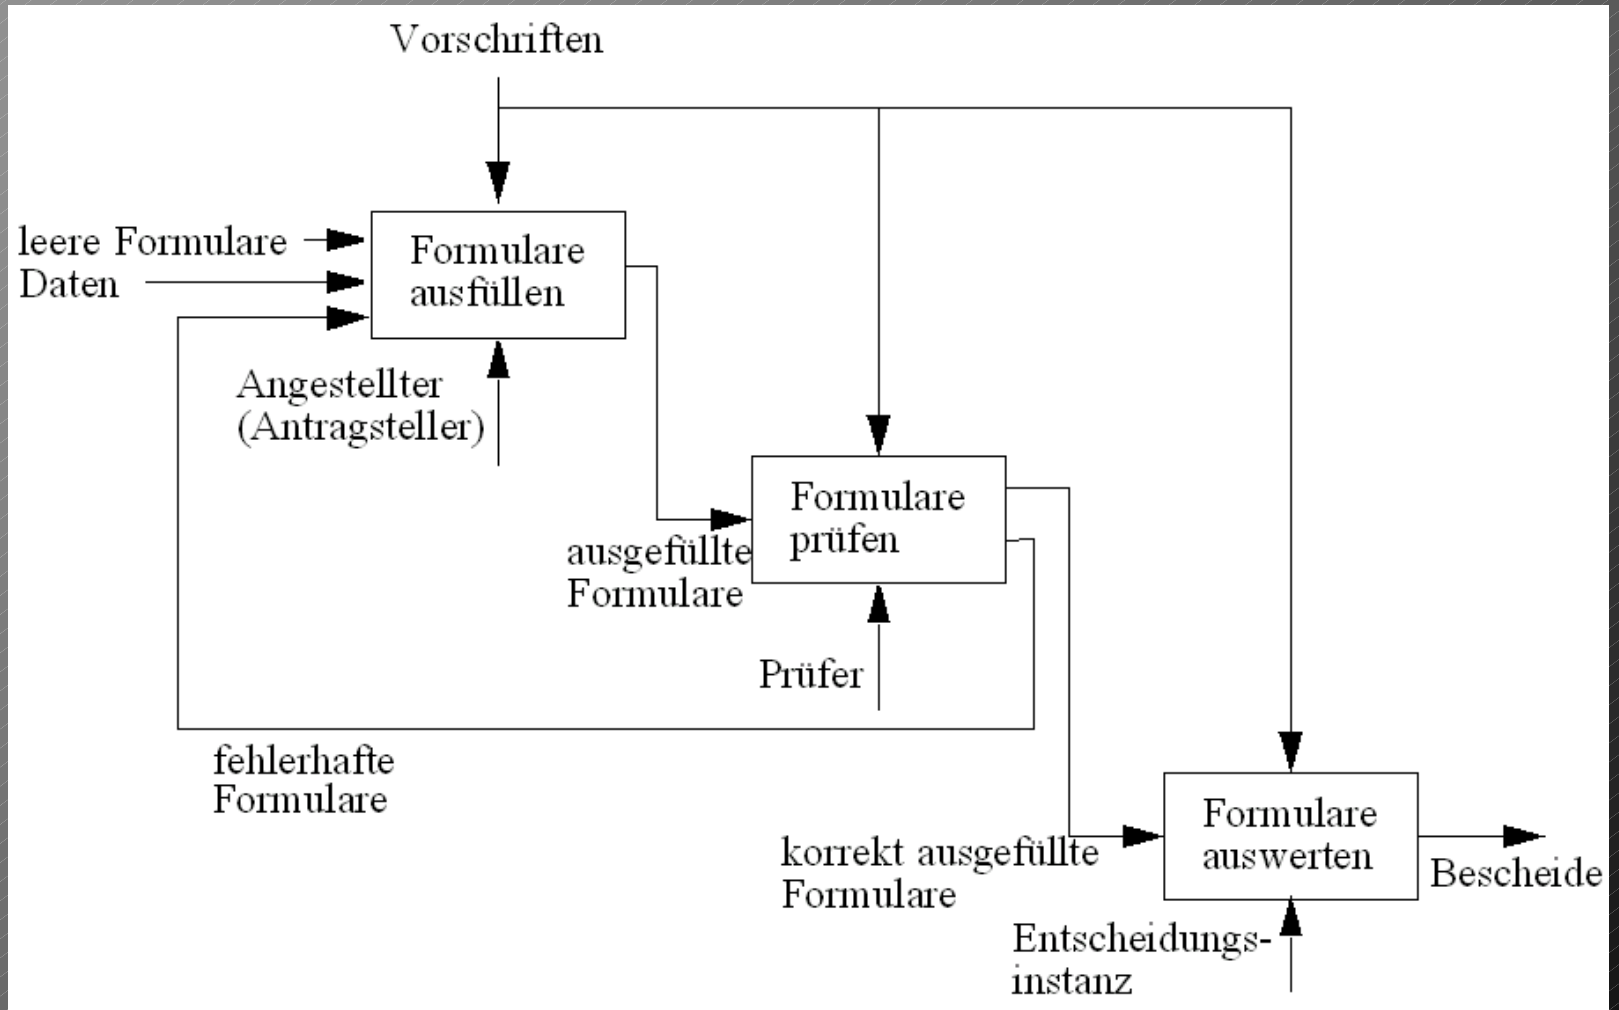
Vorschriften

leere Formulare
Daten

Formulare ausfüllen

Angestellter (Antragsteller)

Formulare prüfen

ausgefüllte Formulare

Prüfer

fehlerhafte Formulare

Formulare auswerten

korrekt ausgefüllte Formulare

Bescheide

Entscheidungs-instanz